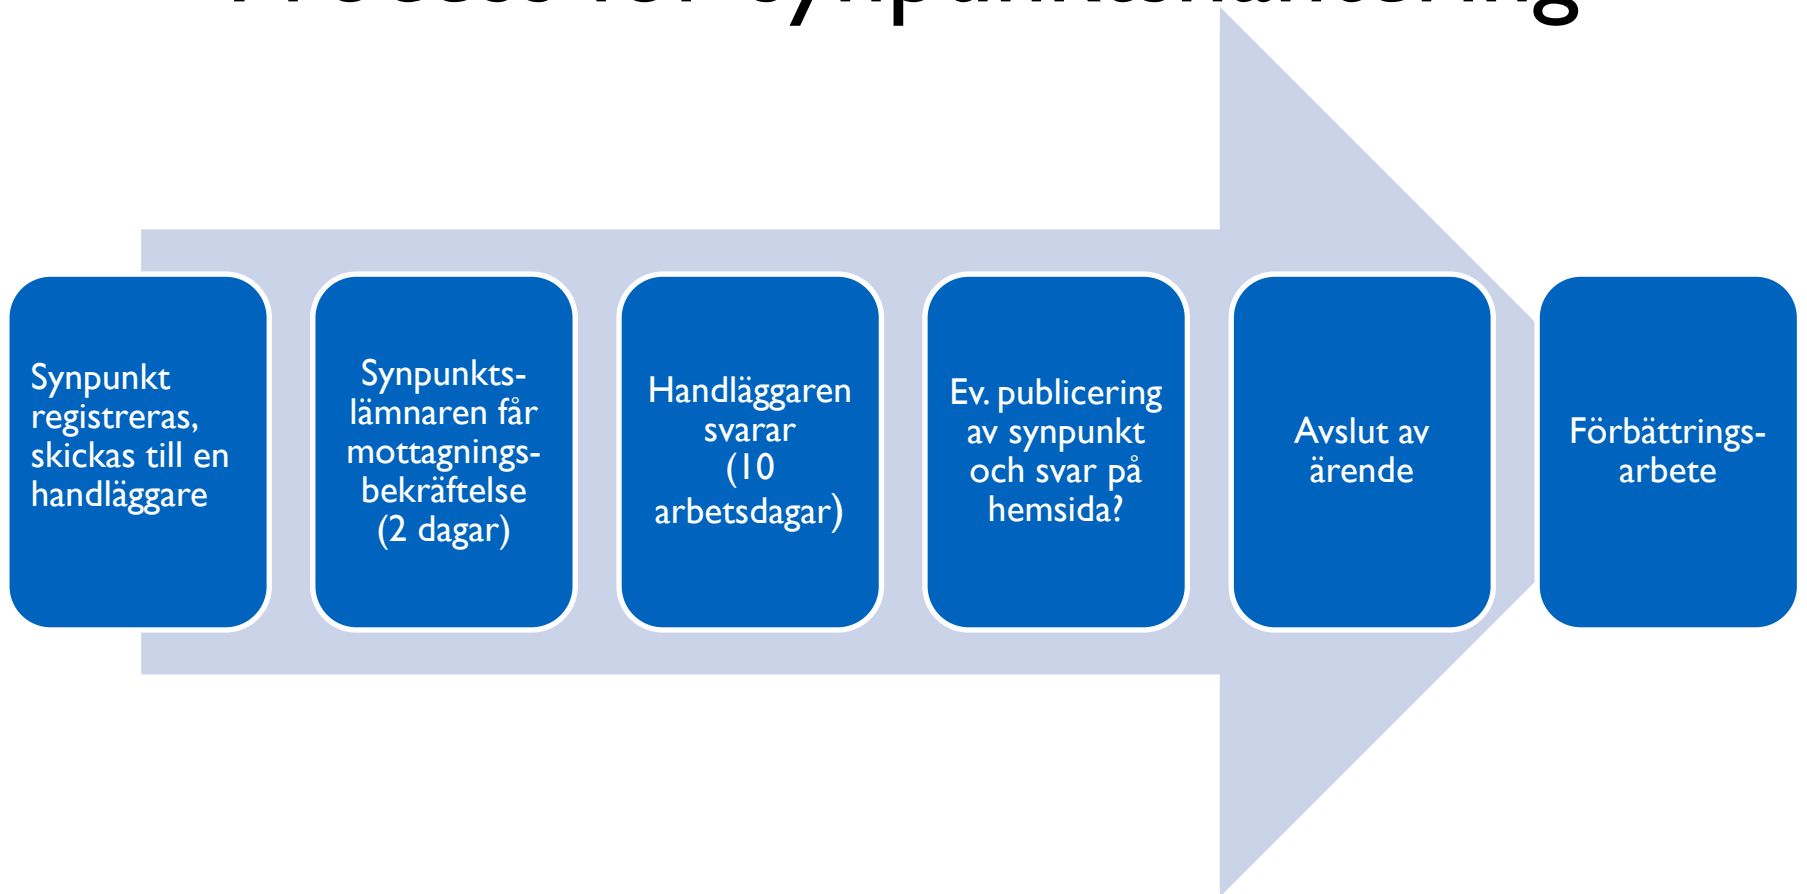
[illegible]

Synpunkt registreras, skickas till en handläggare

Synpunkts-lämnaren får mottagnings-bekräftelse (2 dagar)

Handläggaren svarar (10 arbetsdagar)

Ev. publicering av synpunkt och svar på hemsida?

Avslut av ärende

Förbättrings-arbete